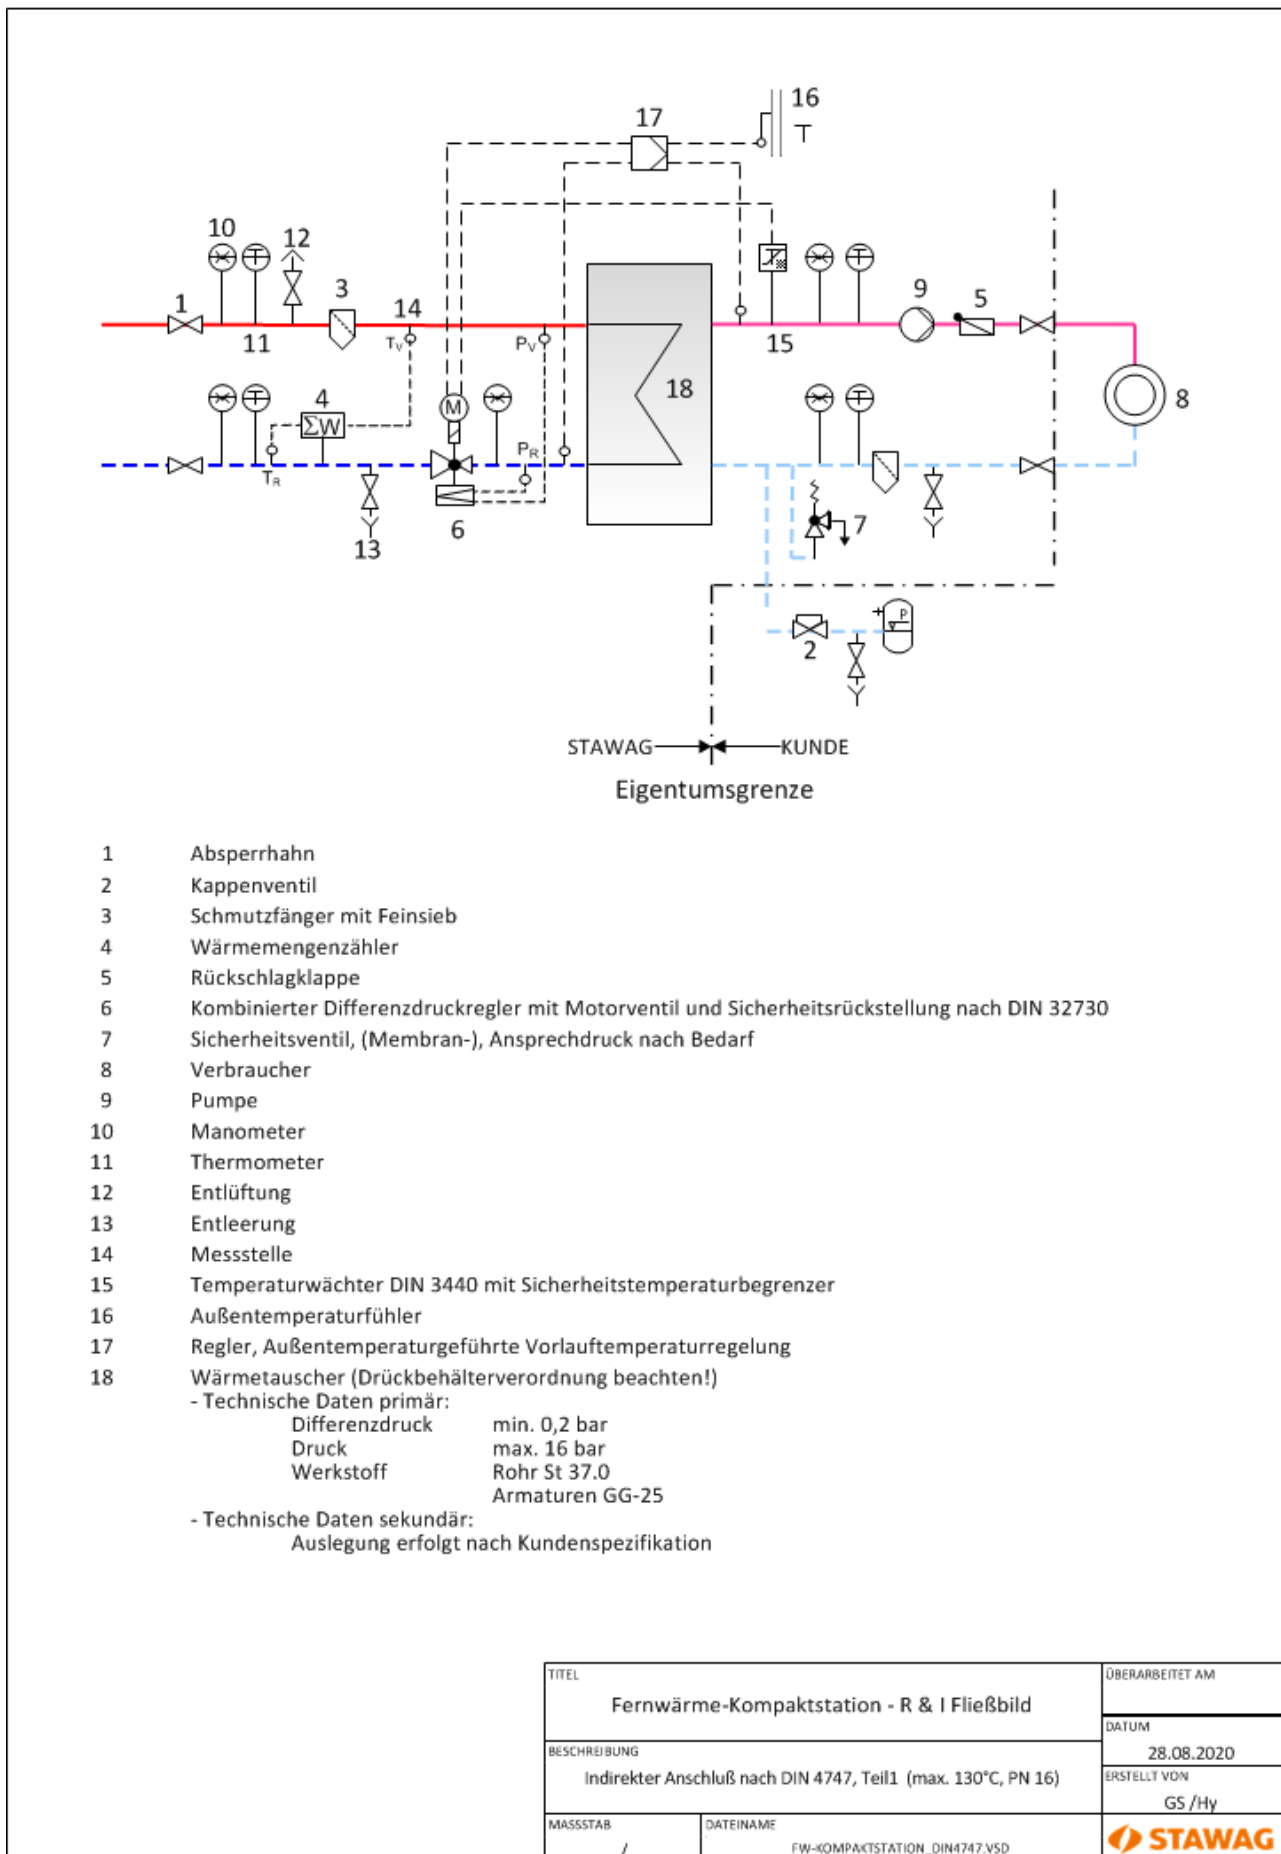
16
17
T
10
12
1
3
14
11
$T_V$
$P_V$
15
9
5
8
18
4
ΣW
M
$P_R$
$T_R$
13
6
7
P
2
STAWAG
KUNDE
Eigentumsgrenze

| | |
|---|---|
| 1 | Absperrhahn |
| 2 | Kappenventil |
| 3 | Schmutzfänger mit Feinsieb |
| 4 | Wärmemengenzähler |
| 5 | Rückschlagklappe |
| 6 | Kombinierter Differenzdruckregler mit Motorventil und Sicherheitsrückstellung nach DIN 32730 |
| 7 | Sicherheitsventil, (Membran-), Ansprechdruck nach Bedarf |
| 8 | Verbraucher |
| 9 | Pumpe |
| 10 | Manometer |
| 11 | Thermometer |
| 12 | Entlüftung |
| 13 | Entleerung |
| 14 | Messstelle |
| 15 | Temperaturwächter DIN 3440 mit Sicherheitstemperaturbegrenzer |
| 16 | Außentemperaturfühler |
| 17 | Regler, Außentemperaturgeführte Vorlauftemperaturregelung |
| 18 | Wärmetauscher (Drückbehälterverordnung beachten!) |

- Technische Daten primär:
Differenzdruck min. 0,2 bar
Druck max. 16 bar
Werkstoff Rohr St 37.0
Armaturen GG-25
- Technische Daten sekundär:
Auslegung erfolgt nach Kundenspezifikation

TITEL
Fernwärme-Kompaktstation - R & I Fließbild
ÜBERARBEITET AM
DATUM
28.08.2020
BESCHREIBUNG
Indirekter Anschluß nach DIN 4747, Teil1 (max. 130°C, PN 16)
ERSTELLT VON
GS /Hy
MASSSTAB
/
DATEINAME
FW-KOMPAKTSTATION_DIN4747.VSD
STAWAG